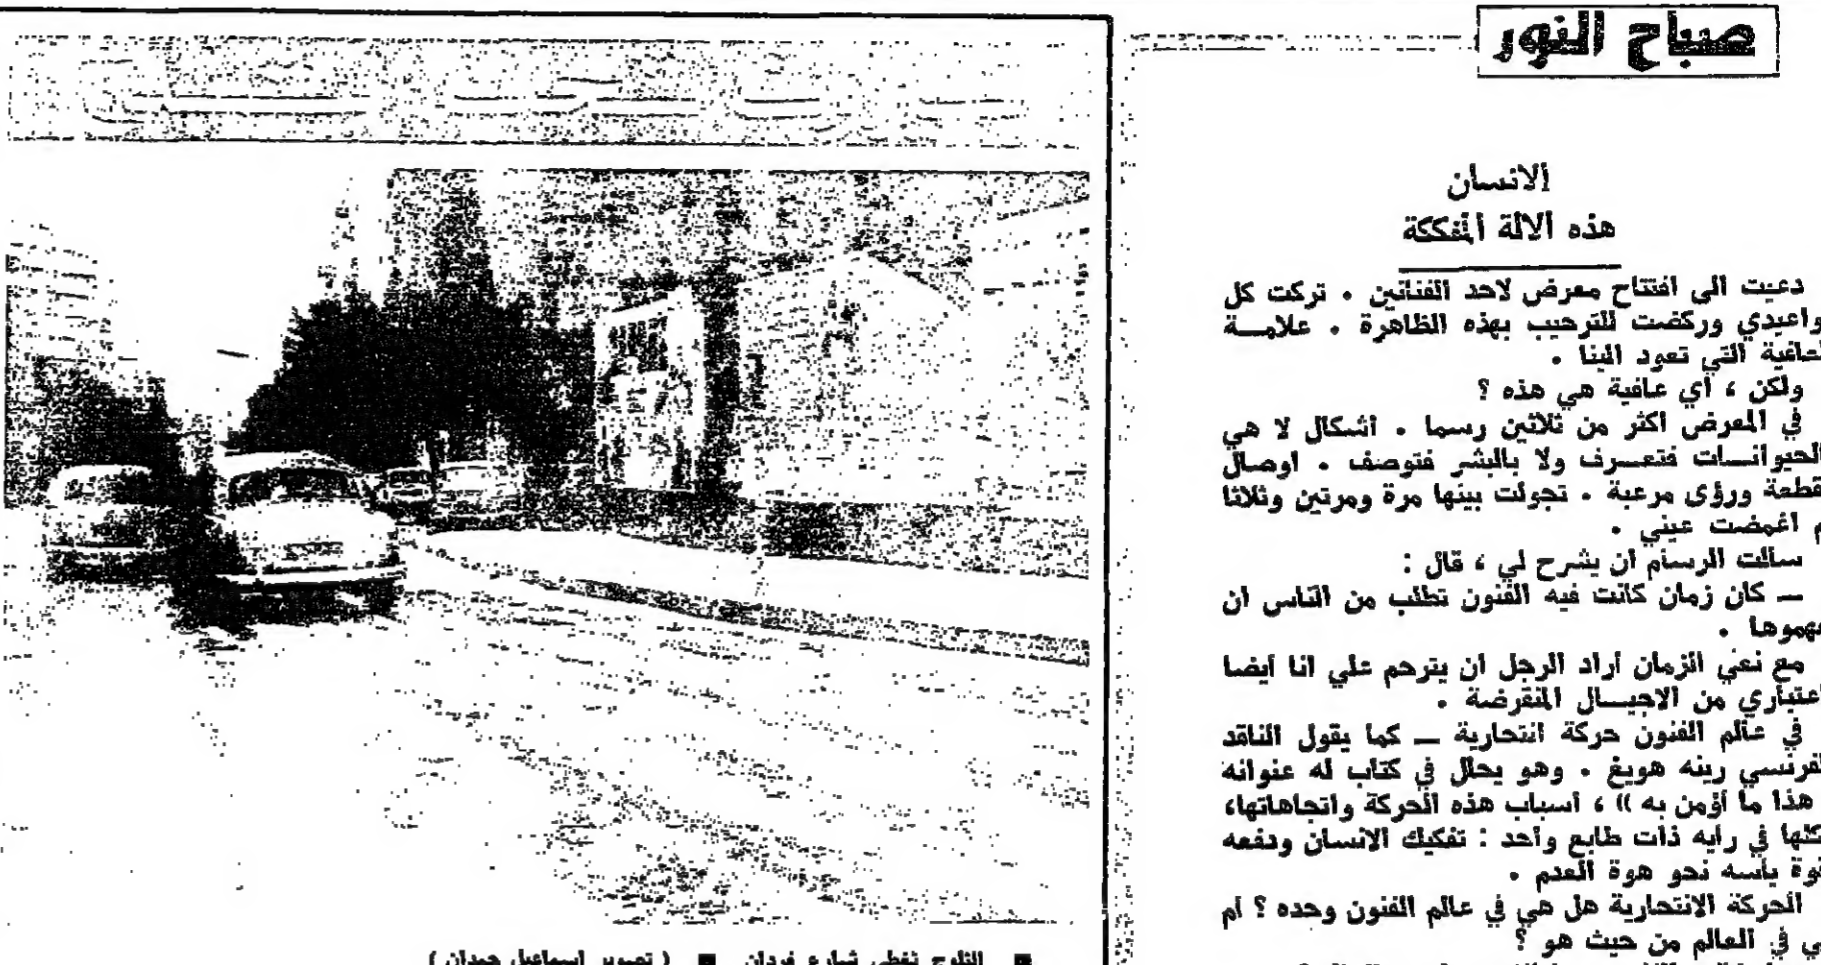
صباح النور

الانسان
هذه الالة المفككة

دعيت الى افتتاح معرض لاحد الفنانين . تركت كل واعيدي وركضت للترحيب بهذه الظاهرة . علامة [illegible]عافية التي تعود الينا .

ولكن ، اي عافية هي هذه ؟

في المعرض اكثر من ثلاثين رسما . اشكال لا هي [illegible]الحيوانات فتعرف ولا بالبشر فتوصف . اوصال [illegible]قطعة ورؤى مرعبة . تجولت بينها مرة ومرتين وثلاثا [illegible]م اغمضت عيني .

سألت الرسام ان يشرح لي ، قال :

ــ كان زمان كانت فيه الفنون تطلب من الناس ان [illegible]فهموها .

مع نعي الزمان اراد الرجل ان يترحم علي انا ايضا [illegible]اعتباري من الاجيال المنقرضة .

في عالم الفنون حركة انتحارية ــ كما يقول الناقد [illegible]الفرنسي رينه هويغ . وهو يحلل في كتاب له عنوانه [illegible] هذا ما أؤمن به » ، أسباب هذه الحركة واتجاهاتها، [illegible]كلها في رايه ذات طابع واحد : تفكيك الانسان ودفعه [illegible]قوة ياسه نحو هوة العدم .

الحركة الانتحارية هل هي في عالم الفنون وحده ؟ أم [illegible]ي في العالم من حيث هو ؟

■ الثلوج تغطي شارع فردان ■ ( تصوير اسماعيل حمدان )